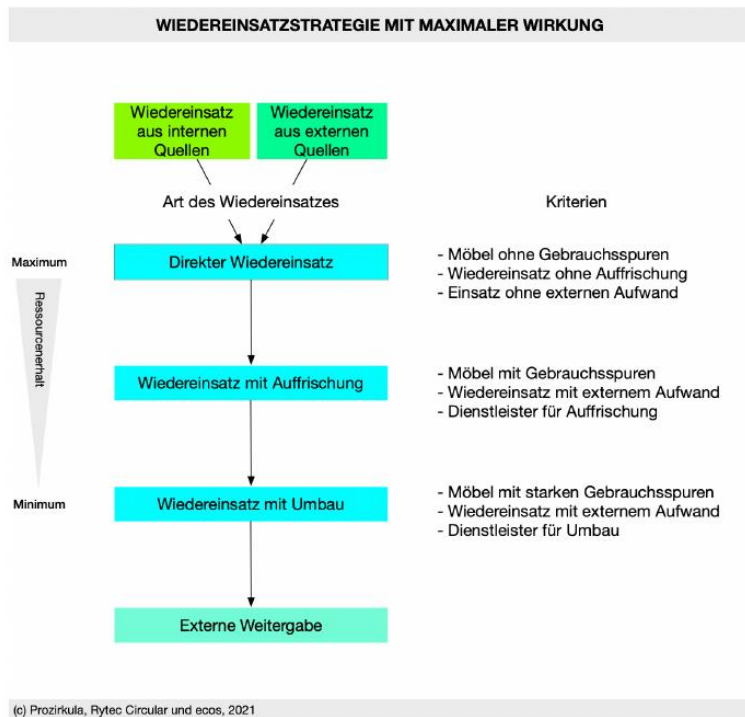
WIEDEREINSATZSTRATEGIE MIT MAXIMALER WIRKUNG

Wiedereinsatz aus internen Quellen

Wiedereinsatz aus externen Quellen

Art des Wiedereinsatzes

Kriterien

Maximum

Ressourcenerhalt

Minimum

Direkter Wiedereinsatz

- Möbel ohne Gebrauchsspuren
- Wiedereinsatz ohne Auffrischung
- Einsatz ohne externen Aufwand

Wiedereinsatz mit Auffrischung

- Möbel mit Gebrauchsspuren
- Wiedereinsatz mit externem Aufwand
- Dienstleister für Auffrischung

Wiedereinsatz mit Umbau

- Möbel mit starken Gebrauchsspuren
- Wiedereinsatz mit externem Aufwand
- Dienstleister für Umbau

Externe Weitergabe

(c) Prozirkula, Rytec Circular und ecos, 2021